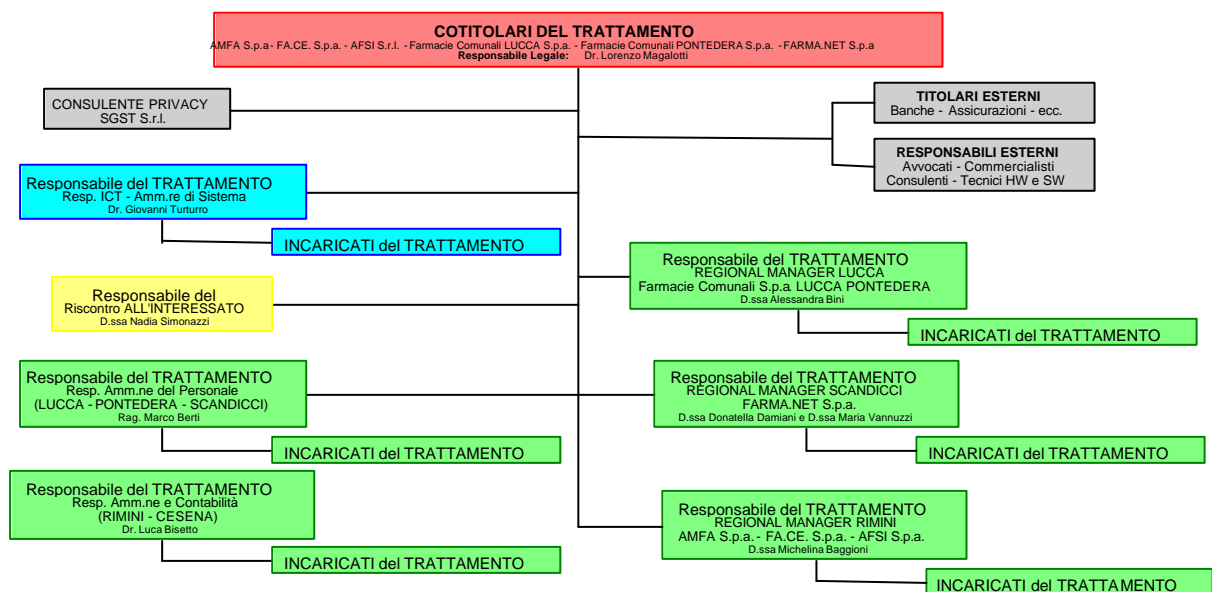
COTITOLARI DEL TRATTAMENTO
AMFA S.p.a- FA.CE. S.p.a. - AFSI S.r.l. - Farmacie Comunali LUCCA S.p.a. - Farmacie Comunali PONTEDERA S.p.a. - FARMA.NET S.p.a
Responsabile Legale: Dr. Lorenzo Magalotti

CONSULENTE PRIVACY
SGST S.r.l.

TITOLARI ESTERNI
Banche - Assicurazioni - ecc.

RESPONSABILI ESTERNI
Avvocati - Commercialisti
Consulenti - Tecnici HW e SW

Responsabile del TRATTAMENTO
Resp. ICT - Amm.re di Sistema
Dr. Giovanni Turturro

INCARICATI del TRATTAMENTO

Responsabile del TRATTAMENTO
REGIONAL MANAGER LUCCA
Farmacie Comunali S.p.a. LUCCA PONTEDERA
D.ssa Alessandra Bini

INCARICATI del TRATTAMENTO

Responsabile del
Riscontro ALL'INTERESSATO
D.ssa Nadia Simonazzi

Responsabile del TRATTAMENTO
Resp. Amm.ne del Personale
(LUCCA - PONTEDERA - SCANDICCI)
Rag. Marco Berti

INCARICATI del TRATTAMENTO

Responsabile del TRATTAMENTO
REGIONAL MANAGER SCANDICCI
FARMA.NET S.p.a.
D.ssa Donatella Damiani e D.ssa Maria Vannuzzi

INCARICATI del TRATTAMENTO

Responsabile del TRATTAMENTO
Resp. Amm.ne e Contabilità
(RIMINI - CESENA)
Dr. Luca Bisetto

INCARICATI del TRATTAMENTO

Responsabile del TRATTAMENTO
REGIONAL MANAGER RIMINI
AMFA S.p.a. - FA.CE. S.p.a. - AFSI S.p.a.
D.ssa Michelina Baggioni

INCARICATI del TRATTAMENTO